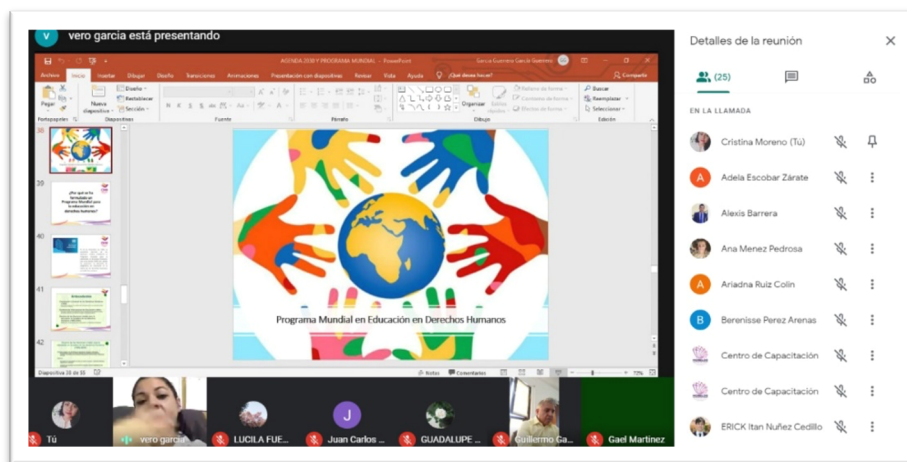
V vero garcia está presentando

AGENDA 2030 Y PROGRAMA MUNDIAL - PowerPoint

Archivo Inicio Insertar Dibujar Diseño Transiciones Animaciones Presentación con diapositivas Revisar Vista Ayuda ¿Qué desea hacer? Compartir

Pegar Nueva diapositiva Diseño Restablecer Sección Portapapeles Diapositivas Fuente Párrafo Organizar Estilos rápidos Dibujo Buscar Reemplazar Seleccionar Edición

38

39 ¿Por qué se ha formulado un Programa Mundial para la educación en derechos humanos?

40

41

42

Programa Mundial en Educación en Derechos Humanos

Diapositiva 38 de 55 Notas Comentarios 72%

Tú vero garcia LUCILA FUE... J Juan Carlos ... GUADALUPE ... Guillermo Ga... Gael Martinez

Detalles de la reunión

(25)

EN LA LLAMADA

Cristina Moreno (Tú)

A Adela Escobar Zárate

Alexis Barrera

Ana Menez Pedrosa

A Ariadna Ruiz Colin

B Berenisse Perez Arenas

Centro de Capacitación

Centro de Capacitación

ERICK Itan Nuñez Cedillo